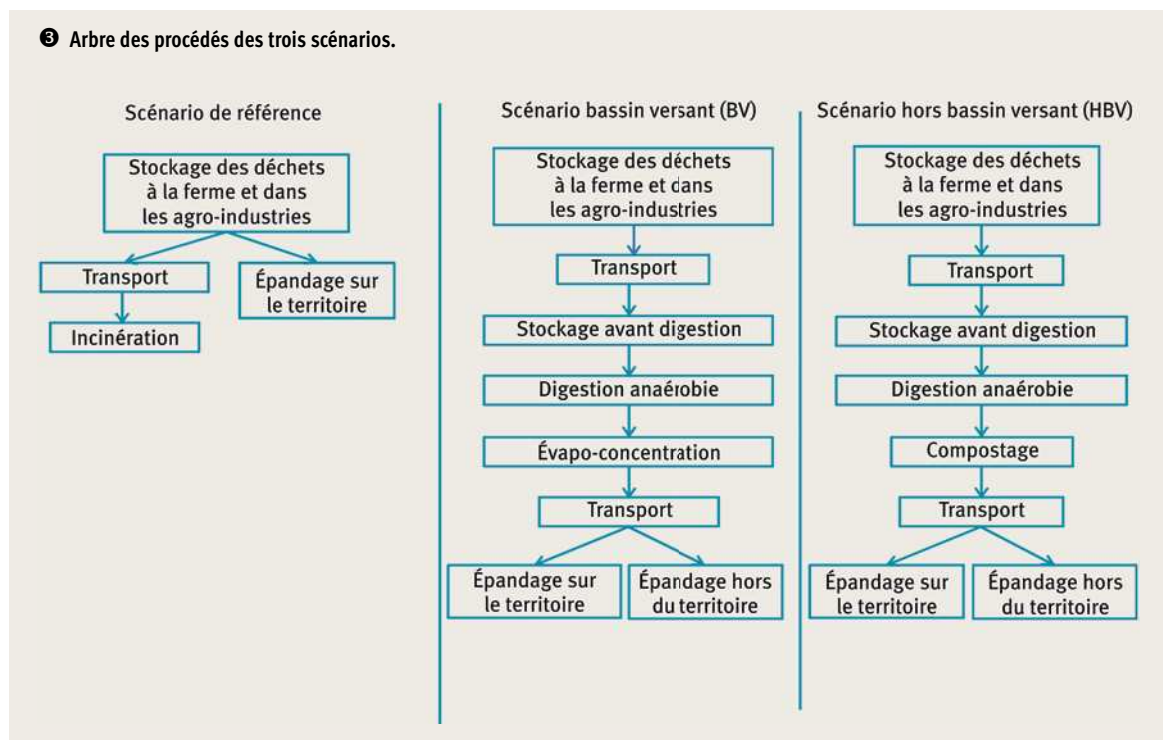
❸ Arbre des procédés des trois scénarios.

Scénario de référence

Stockage des déchets à la ferme et dans les agro-industries

Transport

Épandage sur le territoire

Incinération

Scénario bassin versant (BV)

Stockage des déchets à la ferme et dans les agro-industries

Transport

Stockage avant digestion

Digestion anaérobie

Évapo-concentration

Transport

Épandage sur le territoire

Épandage hors du territoire

Scénario hors bassin versant (HBV)

Stockage des déchets à la ferme et dans les agro-industries

Transport

Stockage avant digestion

Digestion anaérobie

Compostage

Transport

Épandage sur le territoire

Épandage hors du territoire